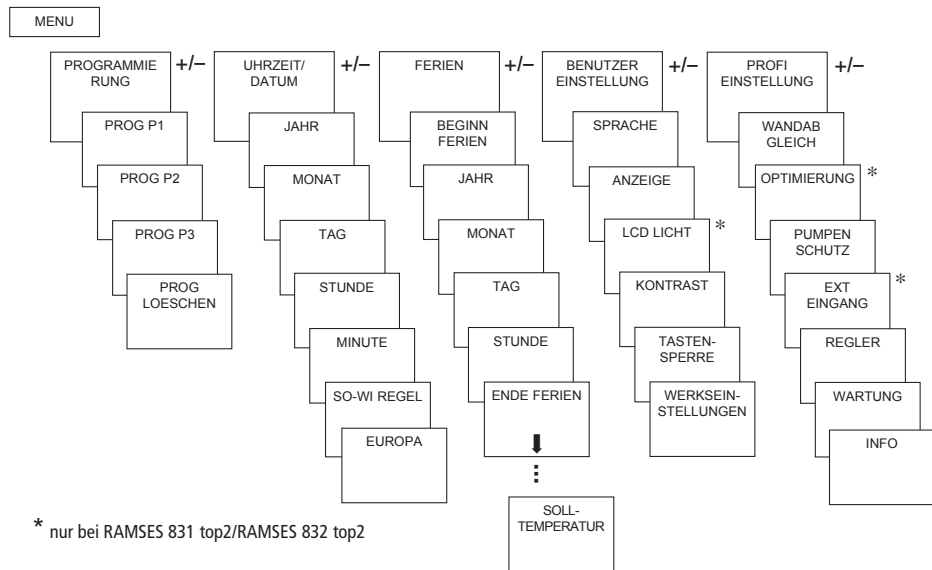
MENU

PROGRAMMIERUNG +/–
PROG P1
PROG P2
PROG P3
PROG LOESCHEN

UHRZEIT/ DATUM +/–
JAHR
MONAT
TAG
STUNDE
MINUTE
SO-WI REGEL
EUROPA

FERIEN +/–
BEGINN FERIEN
JAHR
MONAT
TAG
STUNDE
ENDE FERIEN
SOLL-TEMPERATUR

BENUTZER EINSTELLUNG +/–
SPRACHE
ANZEIGE
LCD LICHT *
KONTRAST
TASTEN-SPERRE
WERKSEIN-STELLUNGEN

PROFI EINSTELLUNG +/–
WANDABGLEICH
OPTIMIERUNG *
PUMPEN SCHUTZ
EXT EINGANG *
REGLER
WARTUNG
INFO

* nur bei RAMSES 831 top2/RAMSES 832 top2